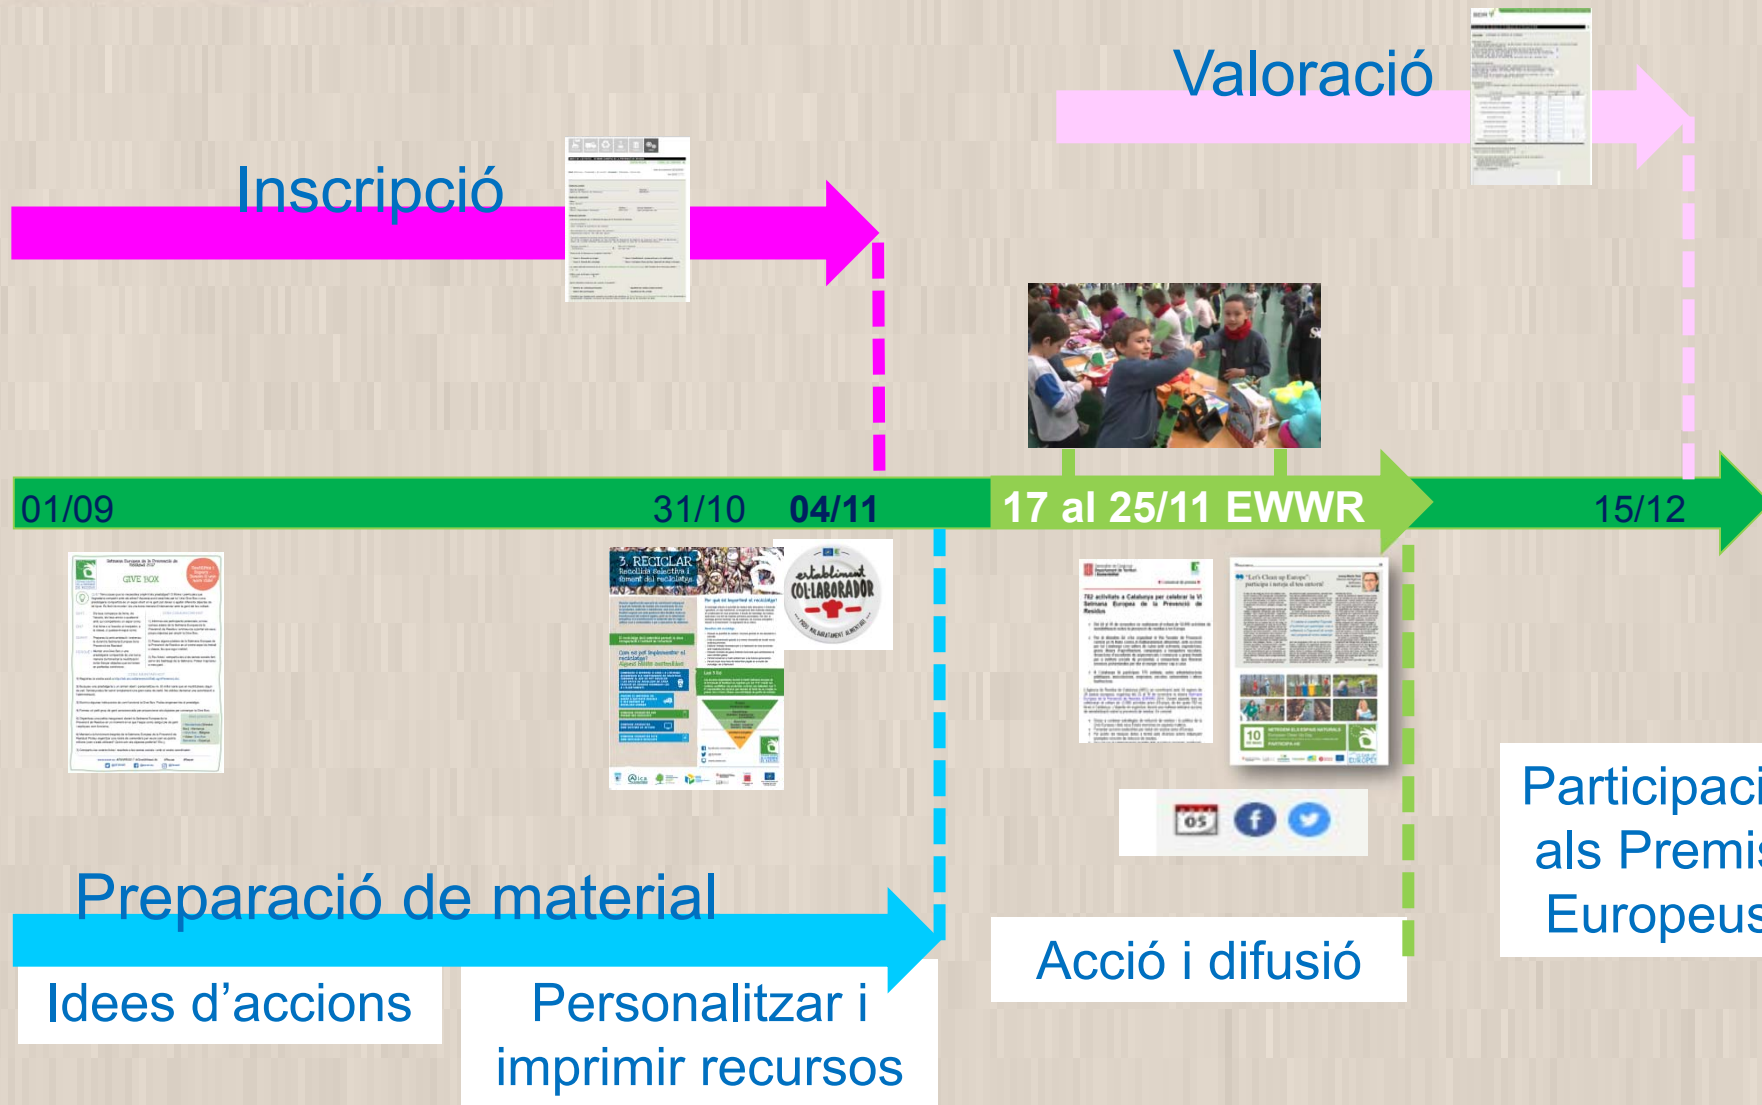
Valoració

Inscripció

01/09

31/10

04/11

17 al 25/11 EWWR

15/12

GIVE BOX

3. RECICLAR

establiment COL·LABORADOR

Participaci
als Premis
Europeus

Preparació de material

Idees d'accions

Personalitzar i imprimir recursos

Acció i difusió